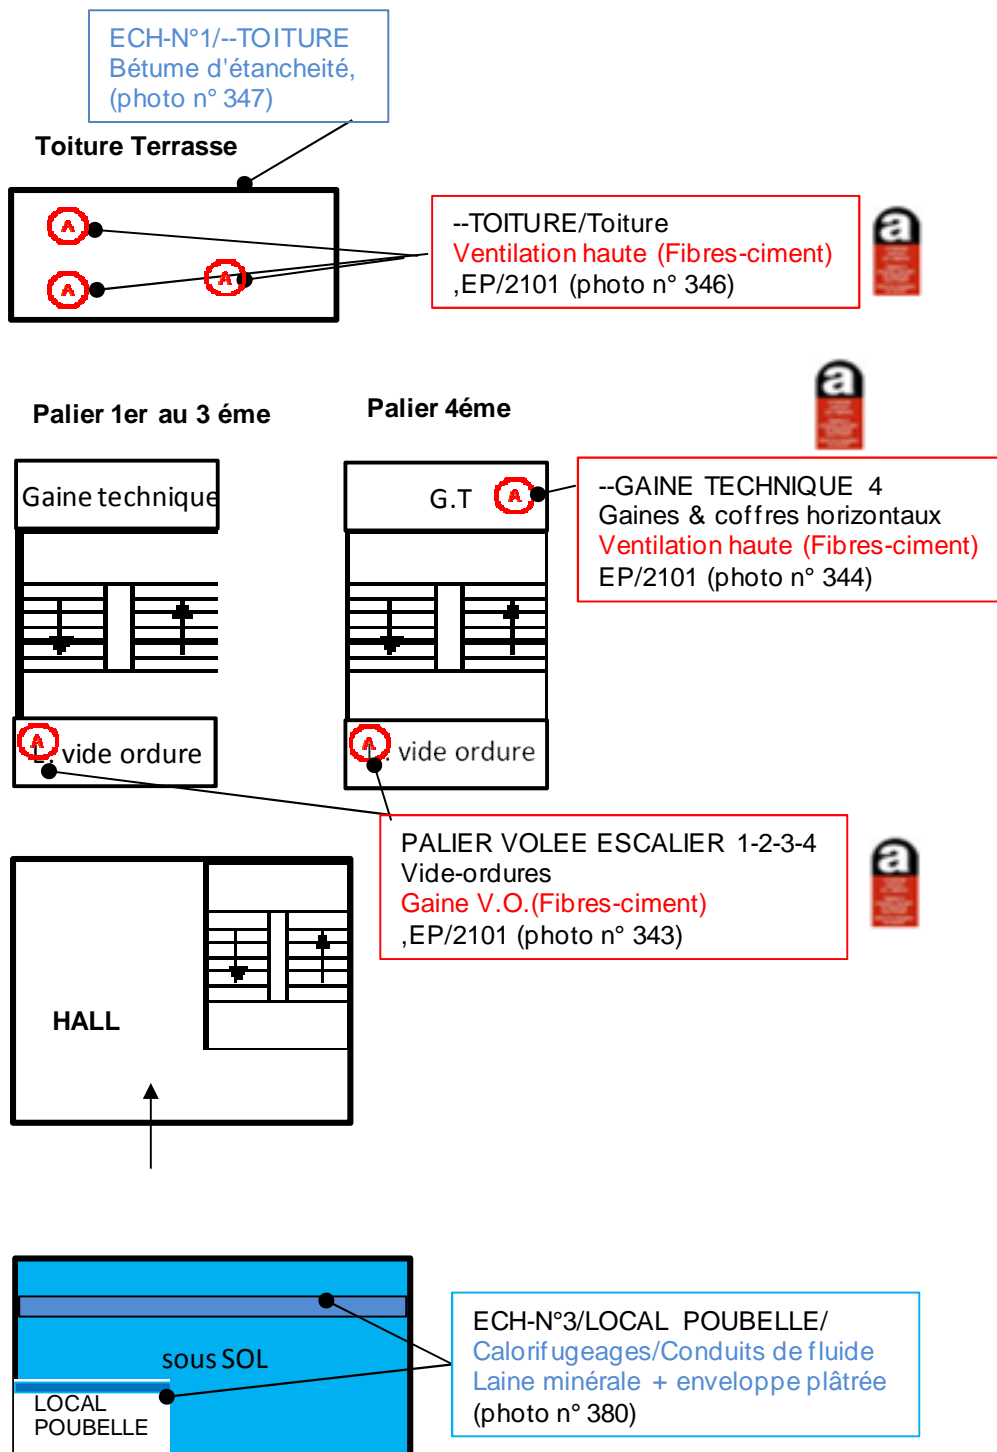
ECH-N°1/--TOITURE
Bétume d'étancheité,
(photo n° 347)

Toiture Terrasse

A
A
A

--TOITURE/Toiture
Ventilation haute (Fibres-ciment)
,EP/2101 (photo n° 346)

a

Palier 1er au 3 éme

Palier 4éme

a

Gaine technique

G.T
A

--GAINE TECHNIQUE 4
Gaines & coffres horizontaux
Ventilation haute (Fibres-ciment)
EP/2101 (photo n° 344)

A
L. vide ordure

A
. vide ordure

PALIER VOLEE ESCALIER 1-2-3-4
Vide-ordures
Gaine V.O.(Fibres-ciment)
,EP/2101 (photo n° 343)

a

HALL

sous SOL
LOCAL
POUBELLE

ECH-N°3/LOCAL POUBELLE/
Calorifugeages/Conduits de fluide
Laine minérale + enveloppe plâtrée
(photo n° 380)